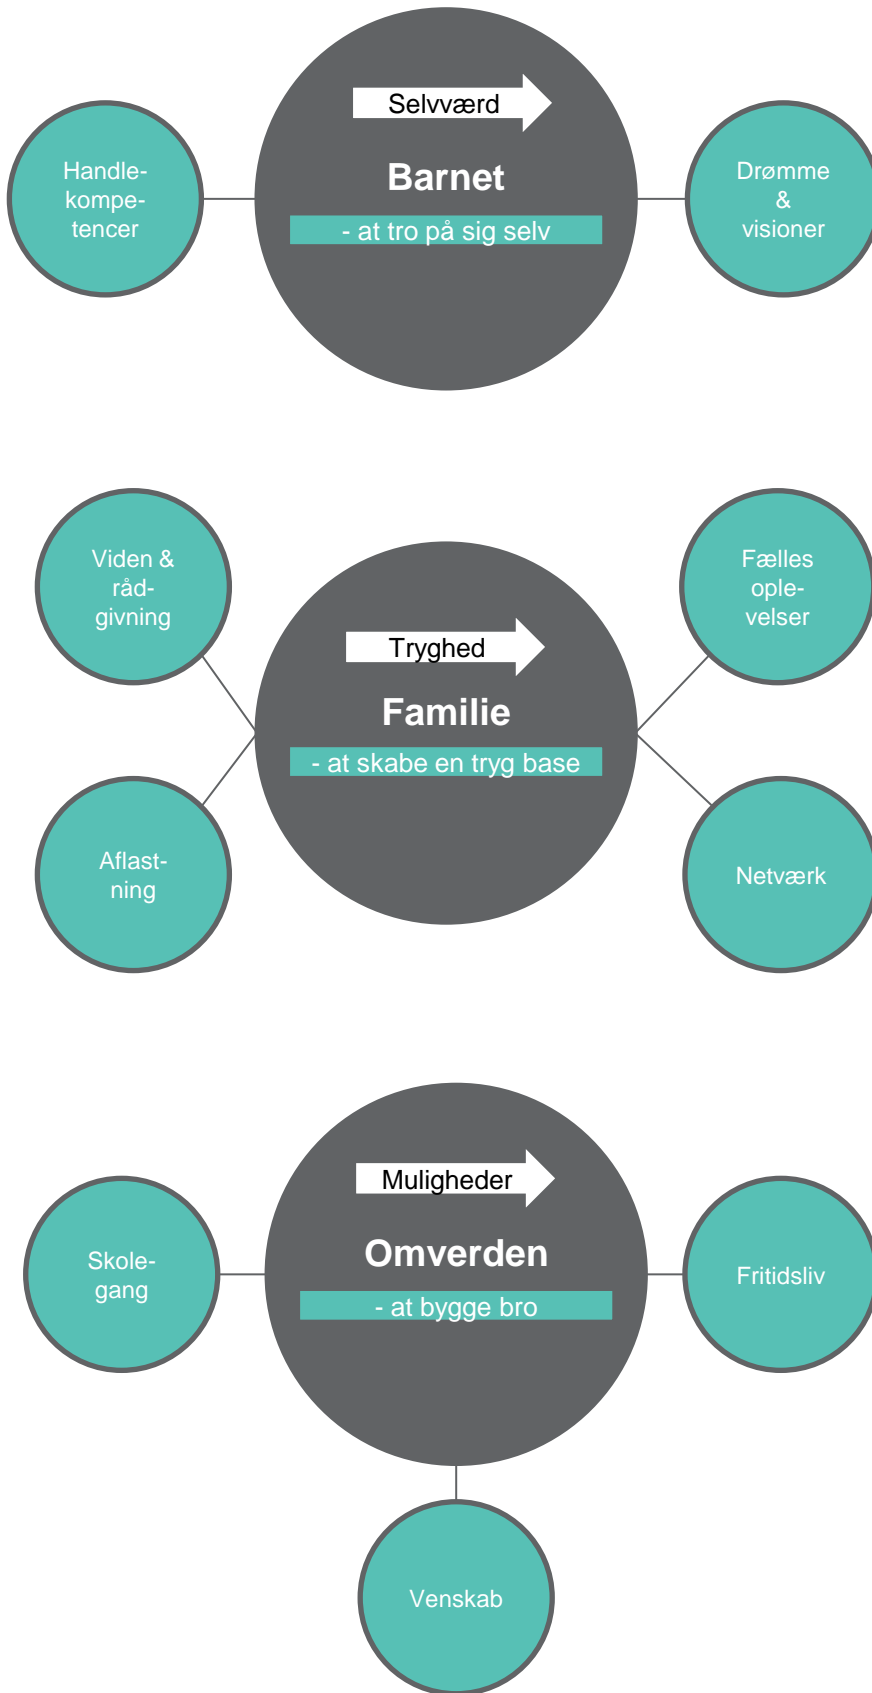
Handlekompetencer

Selvværd

Barnet

- at tro på sig selv

Drømme & visioner

Viden & rådgivning

Fælles oplevelser

Tryghed

Familie

- at skabe en tryg base

Aflastning

Netværk

Muligheder

Skolegang

Omverden

- at bygge bro

Fritidsliv

Venskab